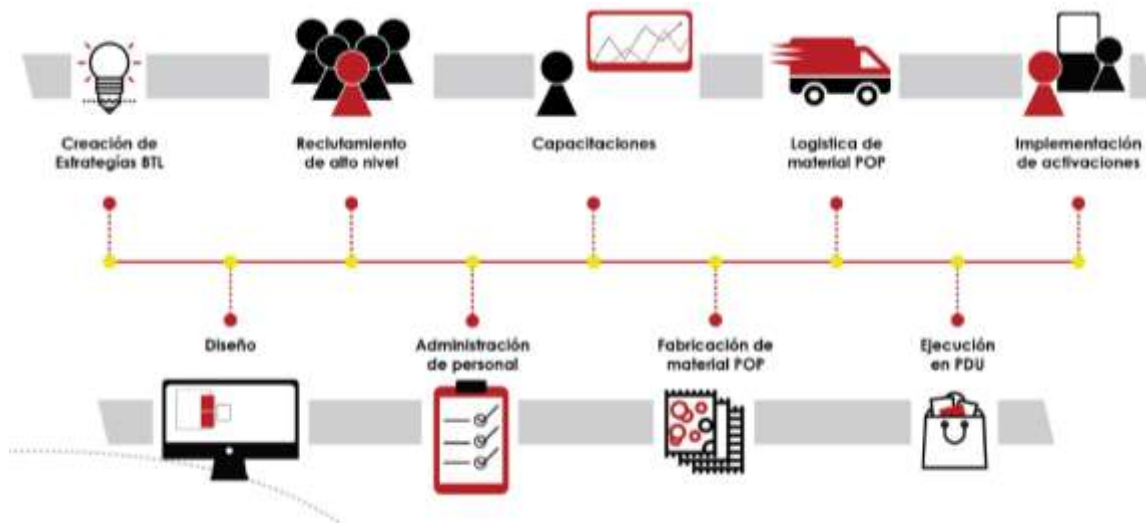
Creación de Estrategias BTL

Reclutamiento de alto nivel

Capacitaciones

Logística de material POP

Implementación de activaciones

Diseño

Administración de personal

Fabricación de material POP

Ejecución en PDU